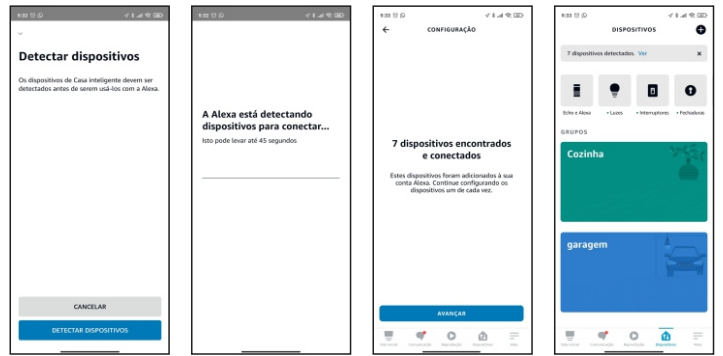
9:33

Detectar dispositivos

Os dispositivos de Casa inteligente devem ser detectados antes de serem usá-los com a Alexa.

CANCELAR

DETECTAR DISPOSITIVOS

9:33

A Alexa está detectando dispositivos para conectar...

Isto pode levar até 45 segundos

9:33

CONFIGURAÇÃO

7 dispositivos encontrados e conectados

Estes dispositivos foram adicionados à sua conta Alexa. Continue configurando os dispositivos um de cada vez.

AVANÇAR

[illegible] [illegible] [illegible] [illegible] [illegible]

9:33

DISPOSITIVOS

7 dispositivos detectados. Ver

Echo e Alexa • Luzes • Interruptores • Fechaduras

GRUPOS

Cozinha

garagem

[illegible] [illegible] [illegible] Dispositivos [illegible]